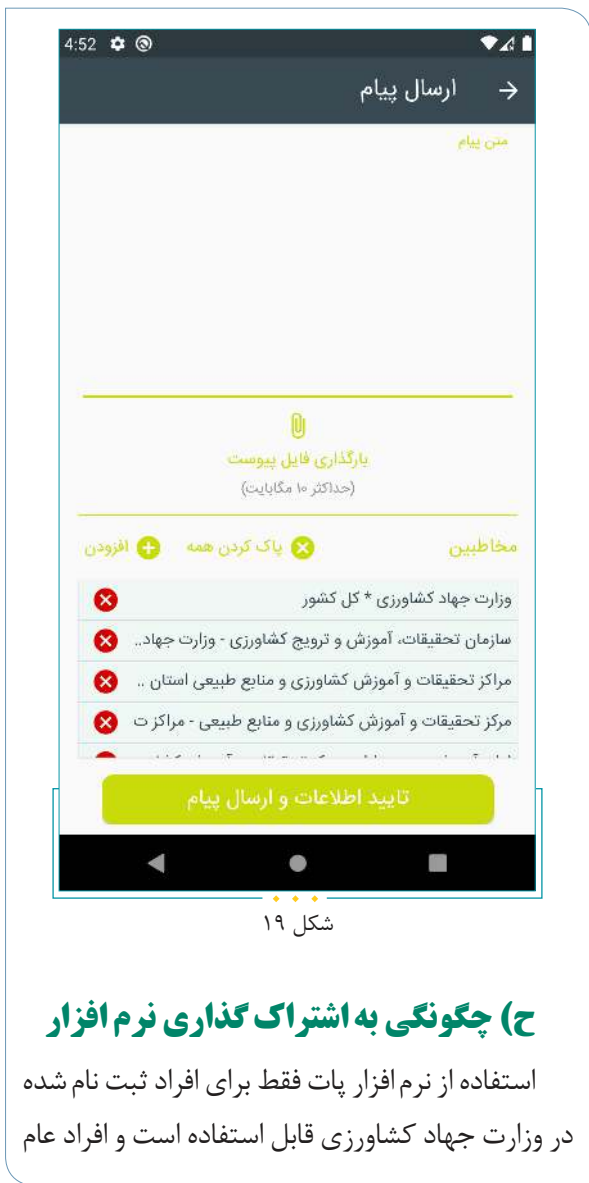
4:52

ارسال پیام

متن پیام

بارگذاری فایل پیوست
(حداکثر ۱۰ مگابایت)

مخاطبین
پاک کردن همه
افزودن

وزارت جهاد کشاورزی * کل کشور
سازمان تحقیقات، آموزش و ترویج کشاورزی - وزارت جهاد..
مراکز تحقیقات و آموزش کشاورزی و منابع طبیعی استان ..
مرکز تحقیقات و آموزش کشاورزی و منابع طبیعی - مراکز ت
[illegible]

تایید اطلاعات و ارسال پیام

شکل ۱۹

ح) چگونگی به اشتراک گذاری نرم افزار

استفاده از نرم افزار پات فقط برای افراد ثبت نام شده در وزارت جهاد کشاورزی قابل استفاده است و افراد عام